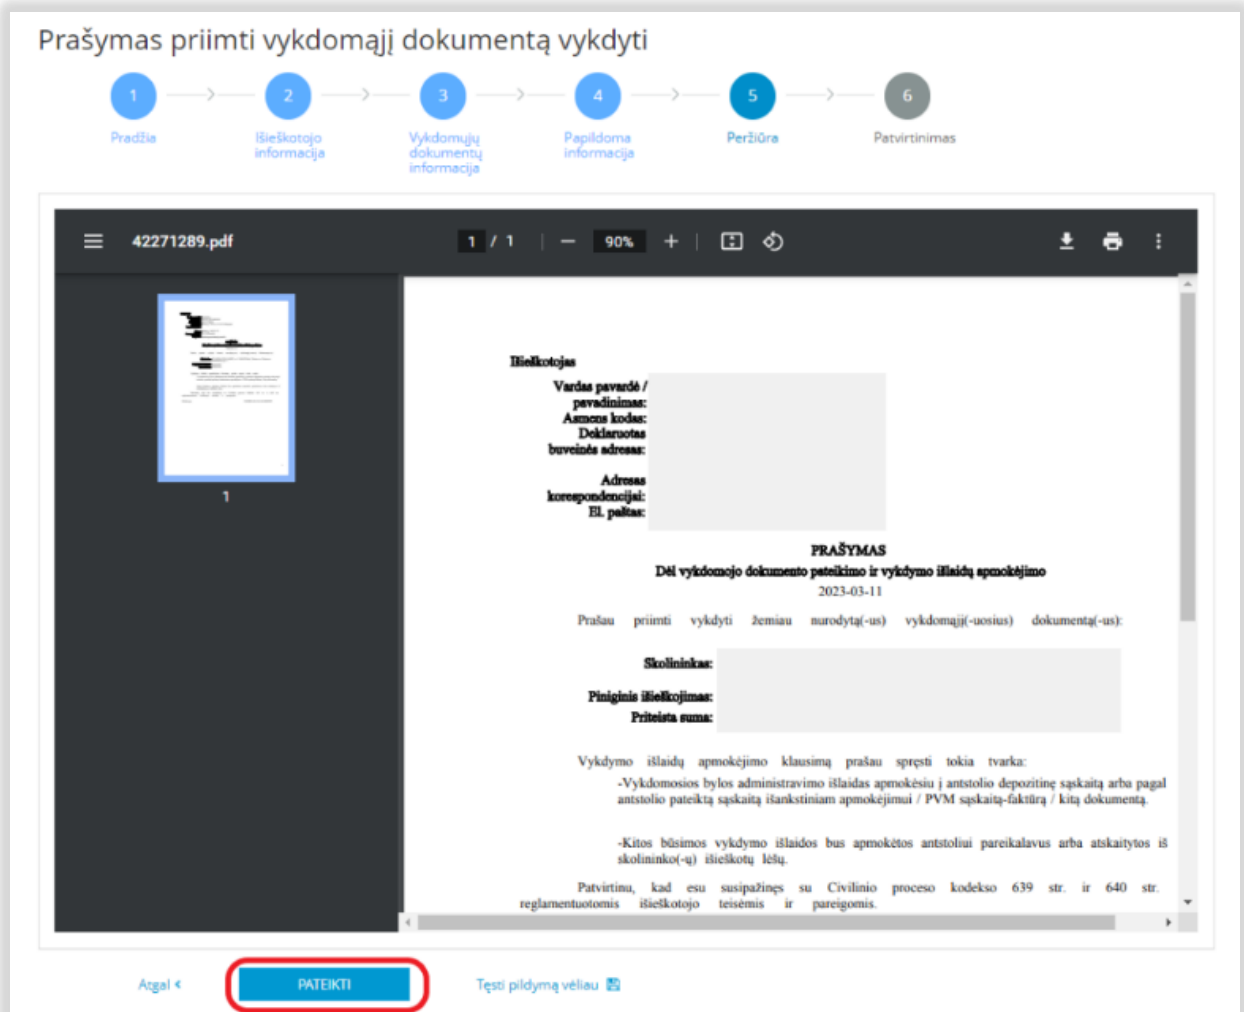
Prašymas priimti vykdomąjį dokumentą vykdyti

1 Pradžia
2 Išieškotojo informacija
3 Vykdomųjų dokumentų informacija
4 Papildoma informacija
5 Peržiūra
6 Patvirtinimas

42271289.pdf 1 / 1 90%

1

Išieškotojas
Vardas pavardė / pavadinimas:
Asmens kodas:
Deklaruotas buveinės adresas:
Adresas korespondencijai:
El. paštas:

PRAŠYMAS
Dėl vykdomojo dokumento pateikimo ir vykdymo išlaidų apmokėjimo
2023-03-11

Prašau priimti vykdyti žemiau nurodytą(-us) vykdomąjį(-uosius) dokumentą(-us):

Skolininkas:
Piniginis išieškojimas:
Priteista suma:

Vykdymo išlaidų apmokėjimo klausimą prašau spręsti tokia tvarka:
-Vykdomosios bylos administravimo išlaidas apmokėsiu į antstolio depozitinę sąskaitą arba pagal antstolio pateiktą sąskaitą išankstiniam apmokėjimui / PVM sąskaitą-faktūrą / kitą dokumentą.

-Kitos būsimos vykdymo išlaidos bus apmokėtos antstoliui pareikalavus arba atskaitytos iš skolininko(-ų) išieškotų lėšų.

Patvirtinu, kad esu susipažinęs su Civilinio proceso kodekso 639 str. ir 640 str. reglamentuotomis išieškotojo teisėmis ir pareigomis.

Atgal
PATEIKTI
Tęsti pildymą vėliau